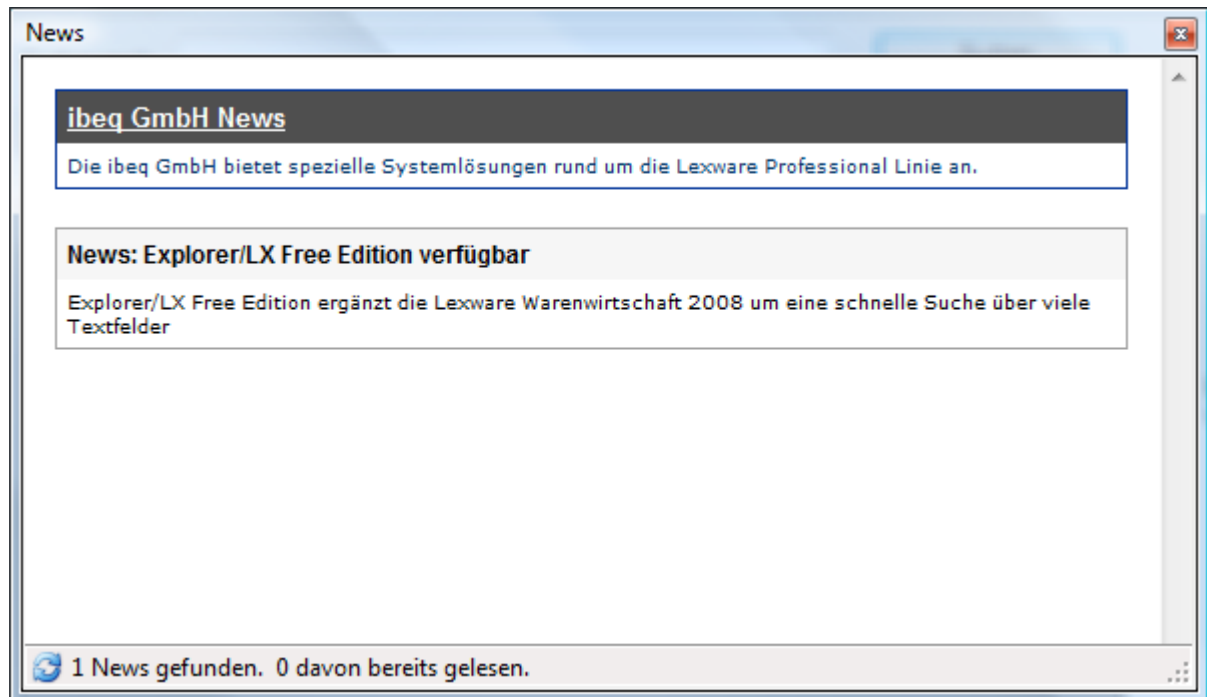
News

ibeq GmbH News

Die ibeq GmbH bietet spezielle Systemlösungen rund um die Lexware Professional Linie an.

News: Explorer/LX Free Edition verfügbar

Explorer/LX Free Edition ergänzt die Lexware Warenwirtschaft 2008 um eine schnelle Suche über viele Textfelder

1 News gefunden. 0 davon bereits gelesen.